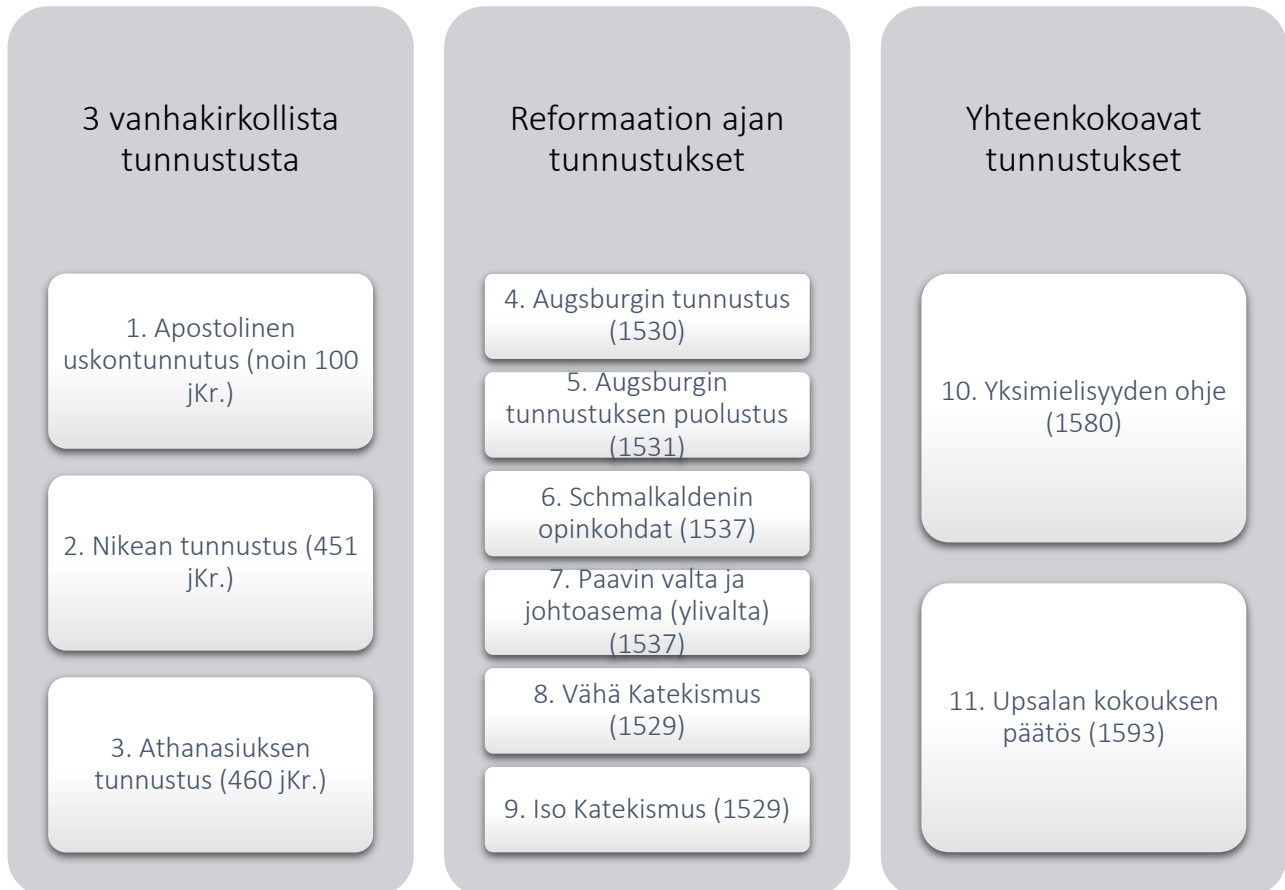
3 vanhakirkollista tunnustusta

1. Apostolinen uskontunnutus (noin 100 jKr.)

2. Nikean tunnustus (451 jKr.)

3. Athanasiuksen tunnustus (460 jKr.)

Reformaation ajan tunnustukset

4. Augsburgin tunnustus (1530)

5. Augsburgin tunnustuksen puolustus (1531)

6. Schmalkaldenin opinkohdat (1537)

7. Paavin valta ja johtoasema (ylivalta) (1537)

8. Vähä Katekismus (1529)

9. Iso Katekismus (1529)

Yhteenkokoavat tunnustukset

10. Yksimielisyyden ohje (1580)

11. Upsalan kokouksen päätös (1593)